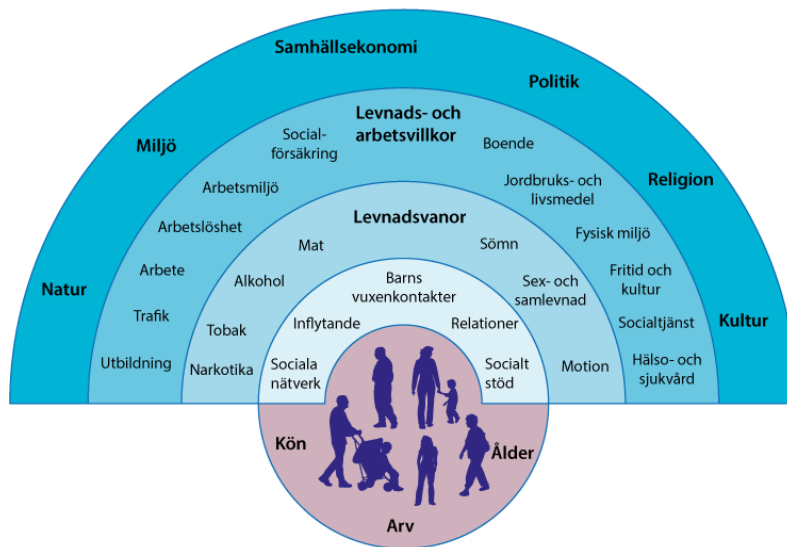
Samhällsekonomi

Politik

Miljö

Religion

Natur

Kultur

Levnads- och arbetsvillkor

Social-försäkring

Boende

Arbetsmiljö

Jordbruks- och livsmedel

Arbetslöshet

Fysisk miljö

Arbete

Fritid och kultur

Trafik

Socialtjänst

Utbildning

Hälso- och sjukvård

Levnadsvanor

Mat

Sömn

Alkohol

Sex- och samlevnad

Tobak

Narkotika

Motion

Barns vuxenkontakter

Inflytande

Relationer

Sociala nätverk

Socialt stöd

Kön

Ålder

Arv